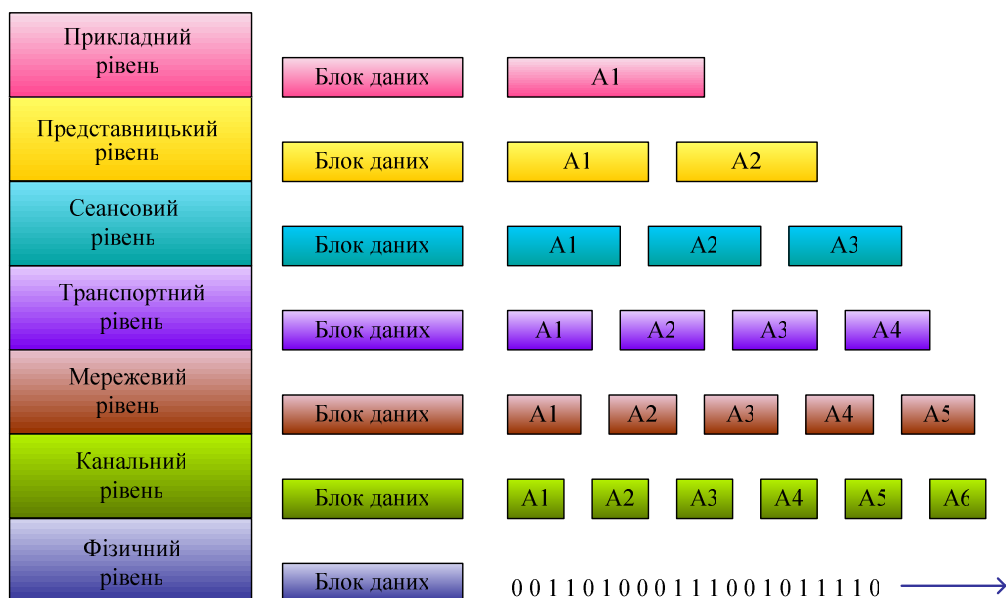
Прикладний рівень

Блок даних

A1

Представницький рівень

Блок даних

A1

A2

Сеансовий рівень

Блок даних

A1

A2

A3

Транспортний рівень

Блок даних

A1

A2

A3

A4

Мережевий рівень

Блок даних

A1

A2

A3

A4

A5

Канальний рівень

Блок даних

A1

A2

A3

A4

A5

A6

Фізичний рівень

Блок даних

0 0 1 1 0 1 0 0 0 1 1 1 0 0 1 0 1 1 1 1 0